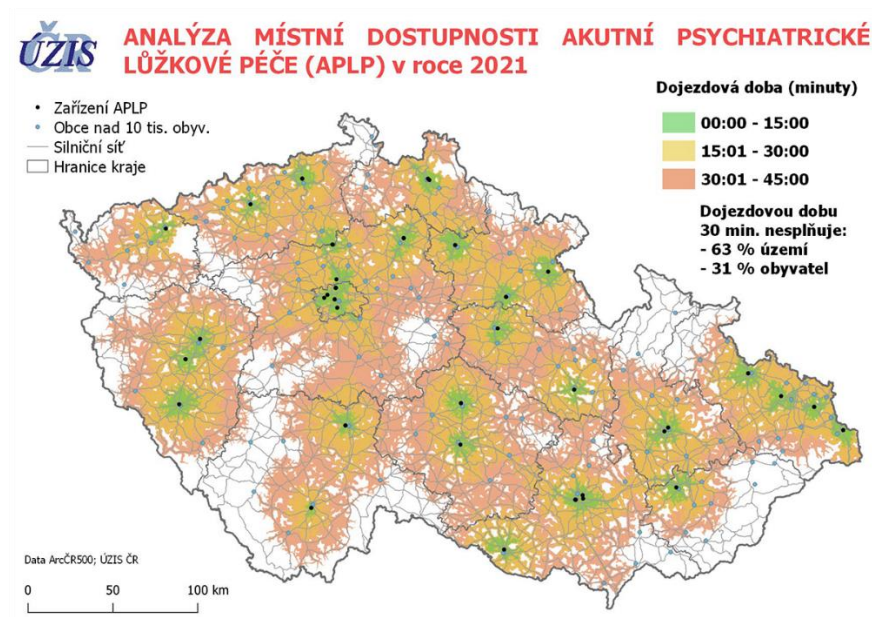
ÚZIS ČR

ANALÝZA MÍSTNÍ DOSTUPNOSTI AKUTNÍ PSYCHIATRICKÉ LŮŽKOVÉ PÉČE (APLP) v roce 2021

Zařízení APLP
Obce nad 10 tis. obyv.
Silniční síť
Hranice kraje

Dojezdová doba (minuty)
00:00 - 15:00
15:01 - 30:00
30:01 - 45:00

Dojezdovou dobu 30 min. nesplňuje:
- 63 % území
- 31 % obyvatel

Data ArcČR500; ÚZIS ČR

0 50 100 km